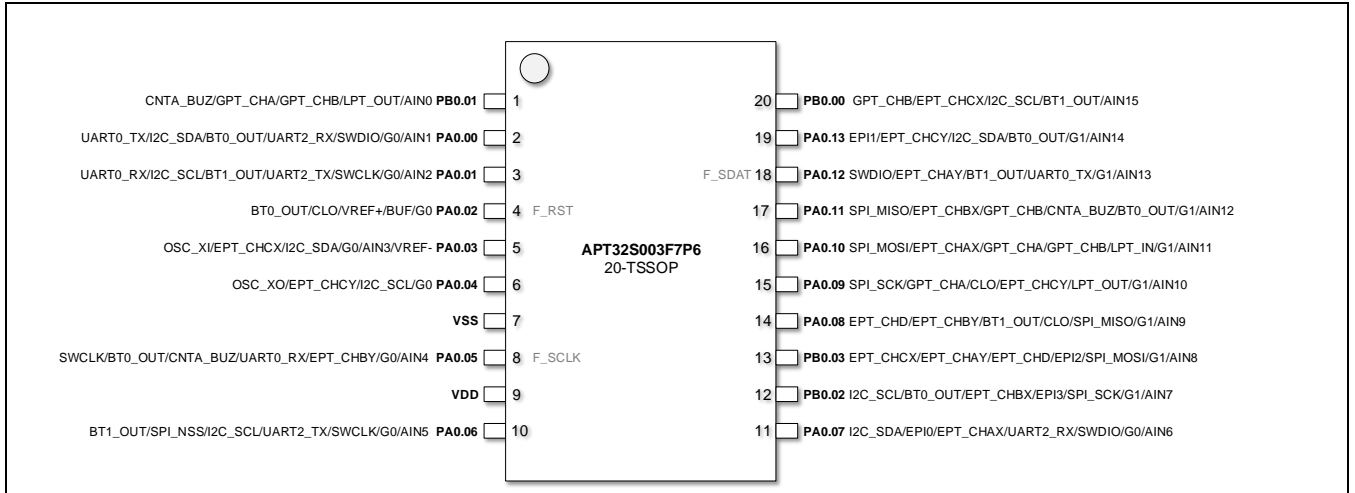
CNTA_BUZ/GPT_CHA/GPT_CHB/LPT_OUT/AIN0 **PB0.01** 1

UART0_TX/I2C_SDA/BT0_OUT/UART2_RX/SWDIO/G0/AIN1 **PA0.00** 2

UART0_RX/I2C_SCL/BT1_OUT/UART2_TX/SWCLK/G0/AIN2 **PA0.01** 3

BT0_OUT/CLO/VREF+/BUF/G0 **PA0.02** 4 F_RST

OSC_XI/EPT_CHCX/I2C_SDA/G0/AIN3/VREF- **PA0.03** 5

OSC_XO/EPT_CHCY/I2C_SCL/G0 **PA0.04** 6

**VSS** 7

SWCLK/BT0_OUT/CNTA_BUZ/UART0_RX/EPT_CHBY/G0/AIN4 **PA0.05** 8 F_SCLK

**VDD** 9

BT1_OUT/SPI_NSS/I2C_SCL/UART2_TX/SWCLK/G0/AIN5 **PA0.06** 10

**APT32S003F7P6**
20-TSSOP

20 **PB0.00** GPT_CHB/EPT_CHCX/I2C_SCL/BT1_OUT/AIN15

19 **PA0.13** EPI1/EPT_CHCY/I2C_SDA/BT0_OUT/G1/AIN14

F_SDAT 18 **PA0.12** SWDIO/EPT_CHAY/BT1_OUT/UART0_TX/G1/AIN13

17 **PA0.11** SPI_MISO/EPT_CHBX/GPT_CHB/CNTA_BUZ/BT0_OUT/G1/AIN12

16 **PA0.10** SPI_MOSI/EPT_CHAX/GPT_CHA/GPT_CHB/LPT_IN/G1/AIN11

15 **PA0.09** SPI_SCK/GPT_CHA/CLO/EPT_CHCY/LPT_OUT/G1/AIN10

14 **PA0.08** EPT_CHD/EPT_CHBY/BT1_OUT/CLO/SPI_MISO/G1/AIN9

13 **PB0.03** EPT_CHCX/EPT_CHAY/EPT_CHD/EPI2/SPI_MOSI/G1/AIN8

12 **PB0.02** I2C_SCL/BT0_OUT/EPT_CHBX/EPI3/SPI_SCK/G1/AIN7

11 **PA0.07** I2C_SDA/EPI0/EPT_CHAX/UART2_RX/SWDIO/G0/AIN6